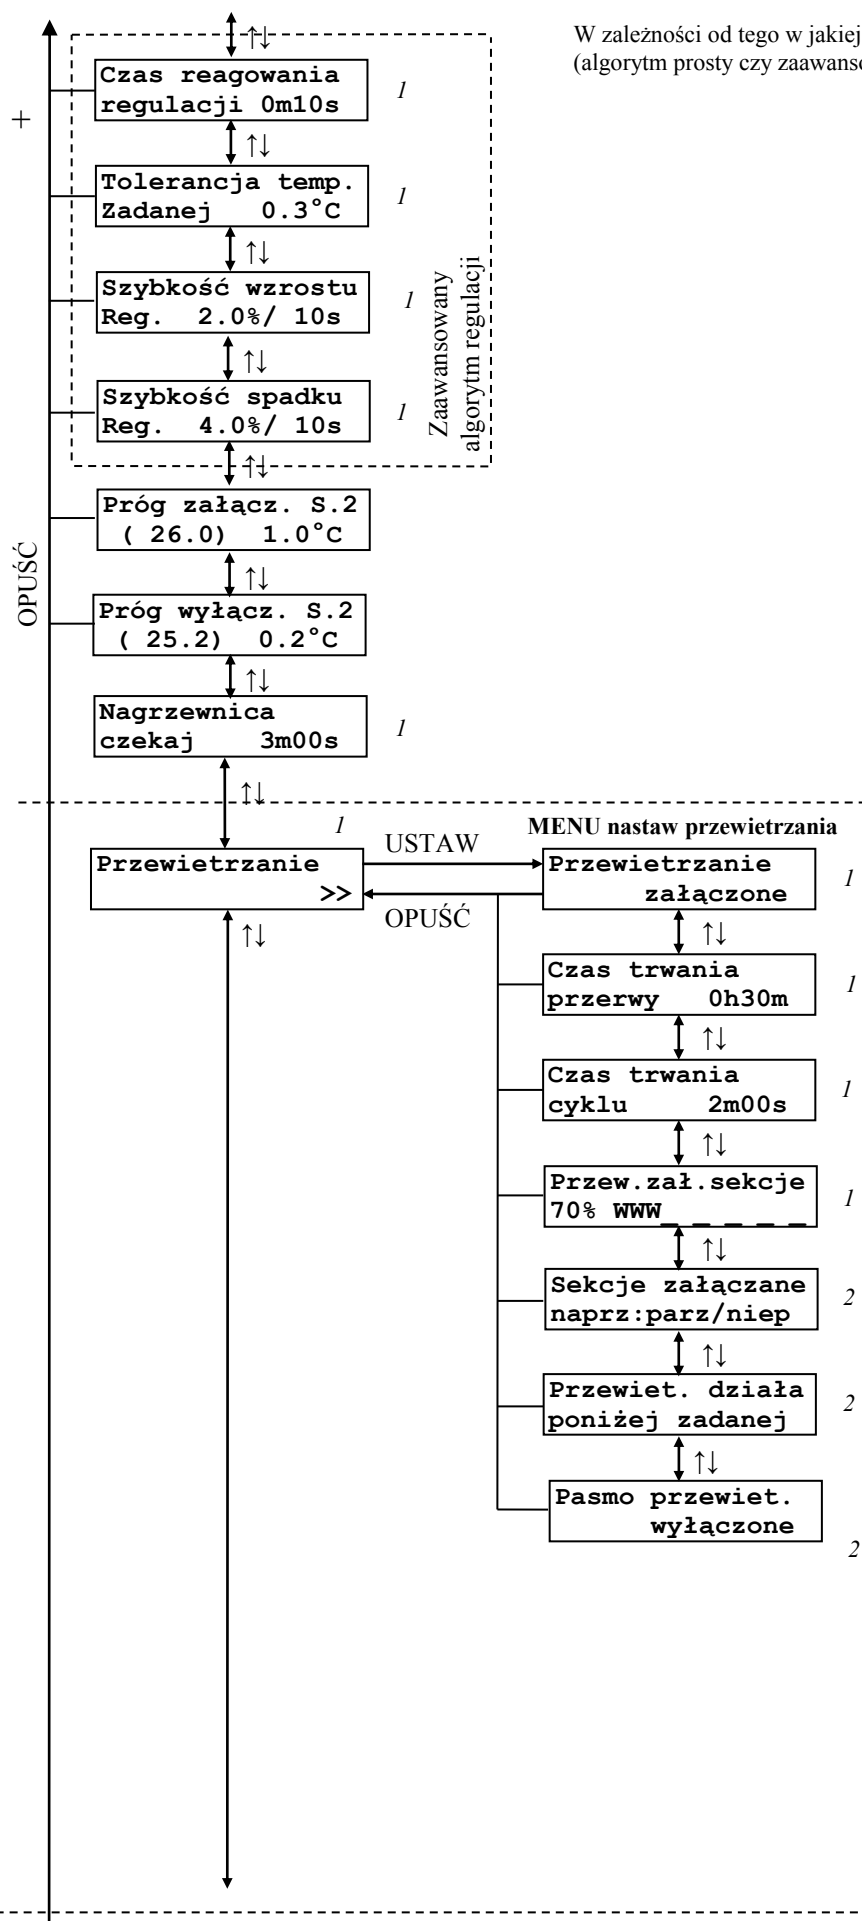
W zależności od tego w jakiej
(algorytm prosty czy zaawanso

+

OPUŚĆ

↑↓

Czas reagowania
regulacji 0m10s

1

↑↓

Tolerancja temp.
Zadanej 0.3°C

1

↑↓

Szybkość wzrostu
Reg. 2.0%/ 10s

1

↑↓

Szybkość spadku
Reg. 4.0%/ 10s

1

Zaawansowany
algorytm regulacji

↑↓

Próg załącz. S.2
( 26.0) 1.0°C

↑↓

Próg wyłącz. S.2
( 25.2) 0.2°C

↑↓

Nagrzewnica
czekaj 3m00s

1

↑↓

1

Przewietrzanie
>>

USTAW

OPUŚĆ

↑↓

MENU nastaw przewietrzania

Przewietrzanie
załączone

1

↑↓

Czas trwania
przerwy 0h30m

1

↑↓

Czas trwania
cyklu 2m00s

1

↑↓

Przew.zał.sekcje
70% WWW_ _ _ _

1

↑↓

Sekcje załączane
naprz:parz/niep

2

↑↓

Przewiet. działa
poniżej zadanej

2

↑↓

Pasmo przewiet.
wyłączone

2